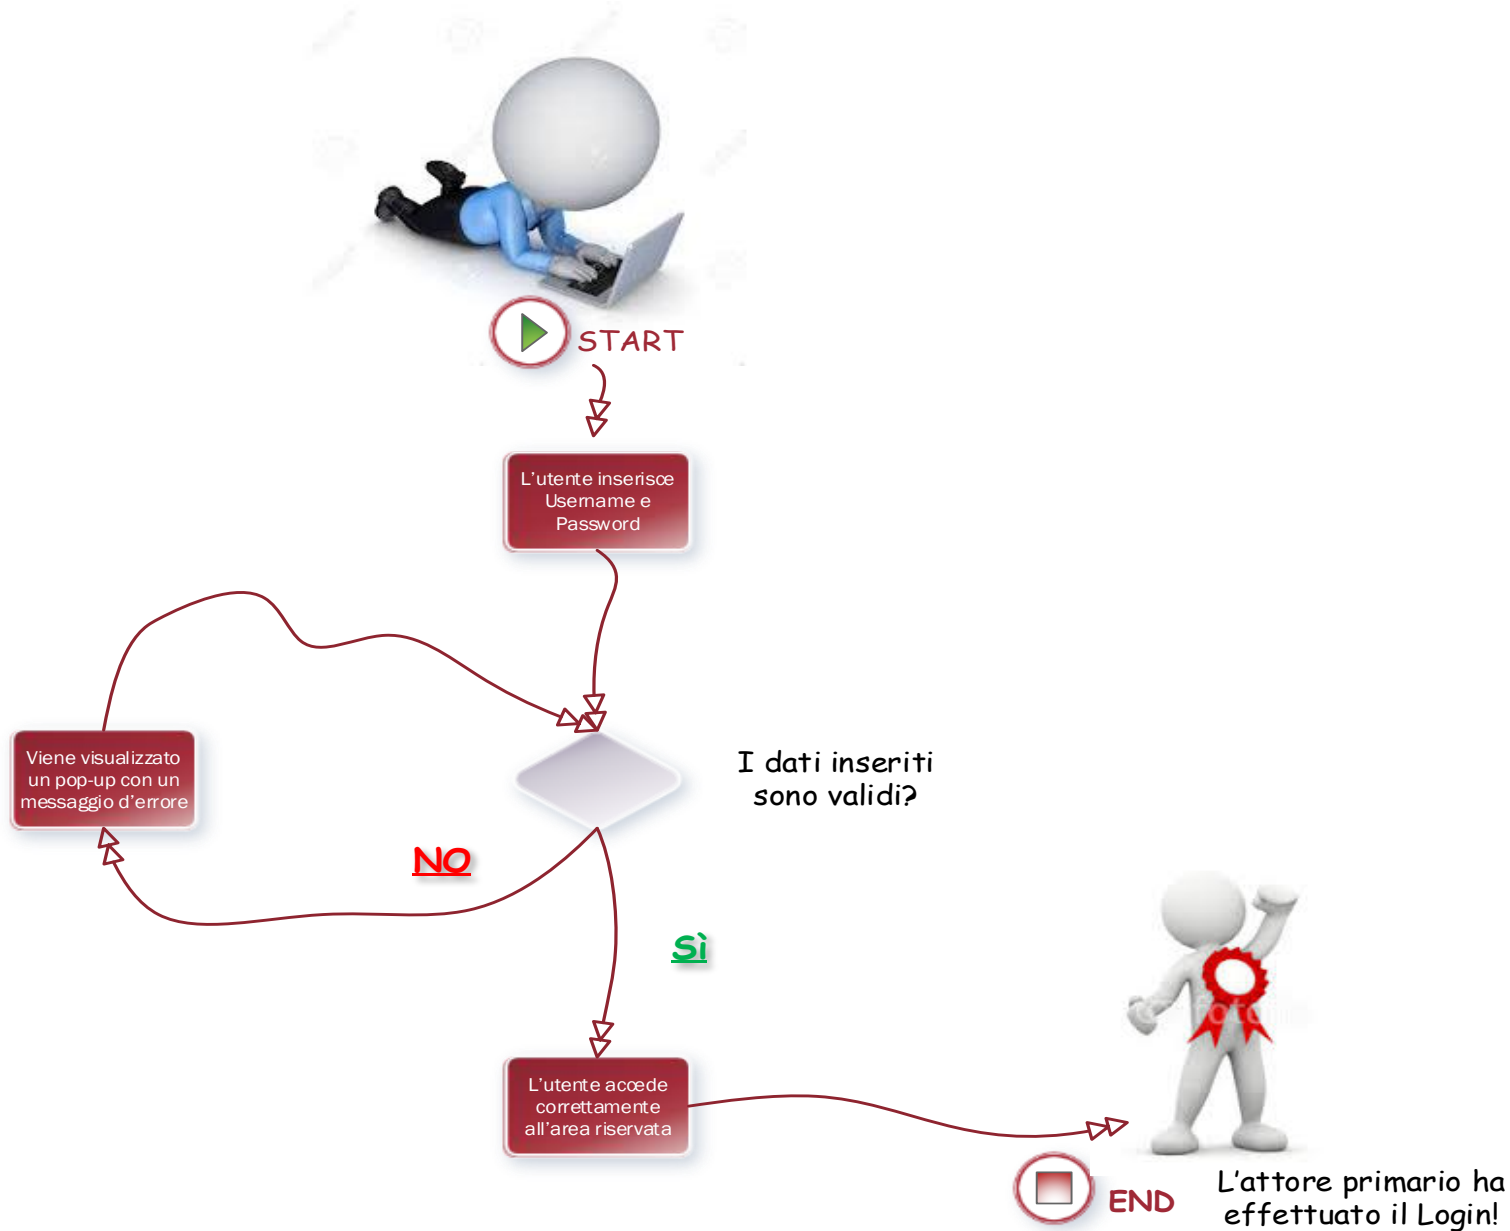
START

L'utente inserisce Username e Password

Viene visualizzato un pop-up con un messaggio d'errore

I dati inseriti sono validi?

NO

Sì

L'utente accede correttamente all'area riservata

END

L'attore primario ha effettuato il Login!